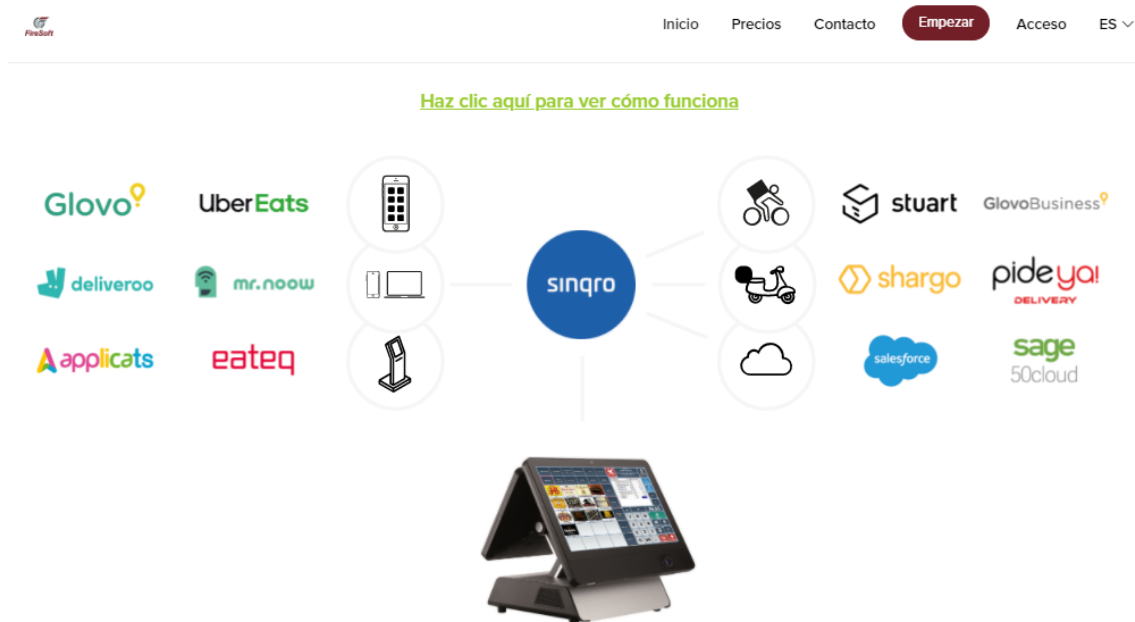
FireSoft

Inicio Precios Contacto Empezar Acceso ES

Haz clic aquí para ver cómo funciona

Glovo UberEats
deliveroo mr.noow
applicats eateq

sinqro

stuart GlovoBusiness
shargo pideya! DELIVERY
salesforce sage 50cloud